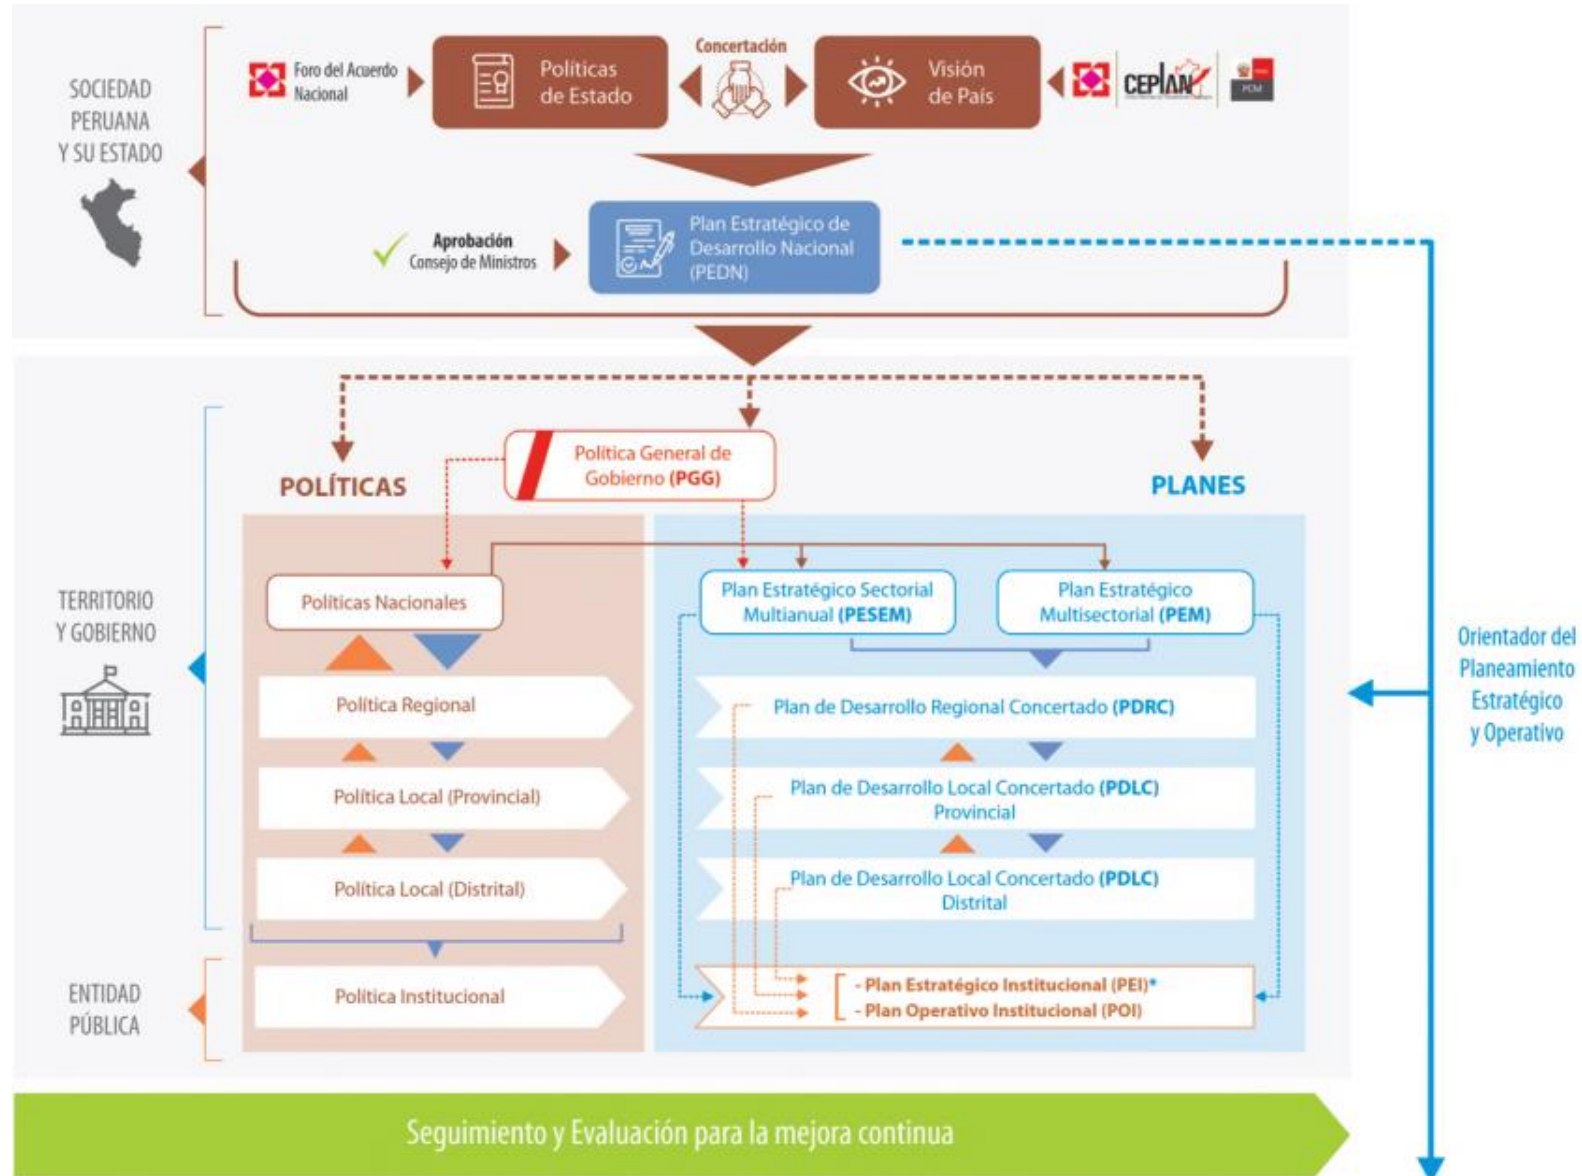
SOCIEDAD PERUANA Y SU ESTADO

Foro del Acuerdo Nacional

Políticas de Estado

Concertación

Visión de País

CEPLAN

PCM

Aprobación Consejo de Ministros

Plan Estratégico de Desarrollo Nacional (PEDN)

TERRITORIO Y GOBIERNO

POLÍTICAS

Política General de Gobierno (PGG)

PLANES

Políticas Nacionales

Política Regional

Política Local (Provincial)

Política Local (Distrital)

Plan Estratégico Sectorial Multianual (PESEM)

Plan Estratégico Multisectorial (PEM)

Plan de Desarrollo Regional Concertado (PDRC)

Plan de Desarrollo Local Concertado (PDLC) Provincial

Plan de Desarrollo Local Concertado (PDLC) Distrital

ENTIDAD PÚBLICA

Política Institucional

- Plan Estratégico Institucional (PEI)*
- Plan Operativo Institucional (POI)

Orientador del Planeamiento Estratégico y Operativo

Seguimiento y Evaluación para la mejora continua